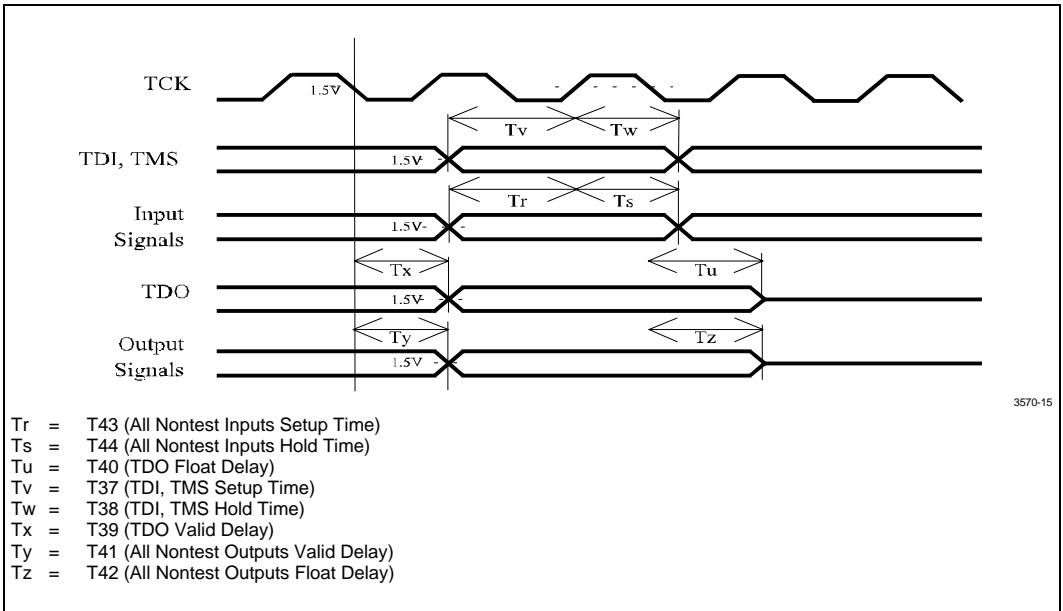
TCK
1.5V
Tv
Tw
TDI, TMS
1.5V
Tr
Ts
Input Signals
1.5V
Tx
Tu
TDO
1.5V
Ty
Tz
Output Signals
1.5V
3570-15

Tr = T43 (All Nontest Inputs Setup Time)
Ts = T44 (All Nontest Inputs Hold Time)
Tu = T40 (TDO Float Delay)
Tv = T37 (TDI, TMS Setup Time)
Tw = T38 (TDI, TMS Hold Time)
Tx = T39 (TDO Valid Delay)
Ty = T41 (All Nontest Outputs Valid Delay)
Tz = T42 (All Nontest Outputs Float Delay)